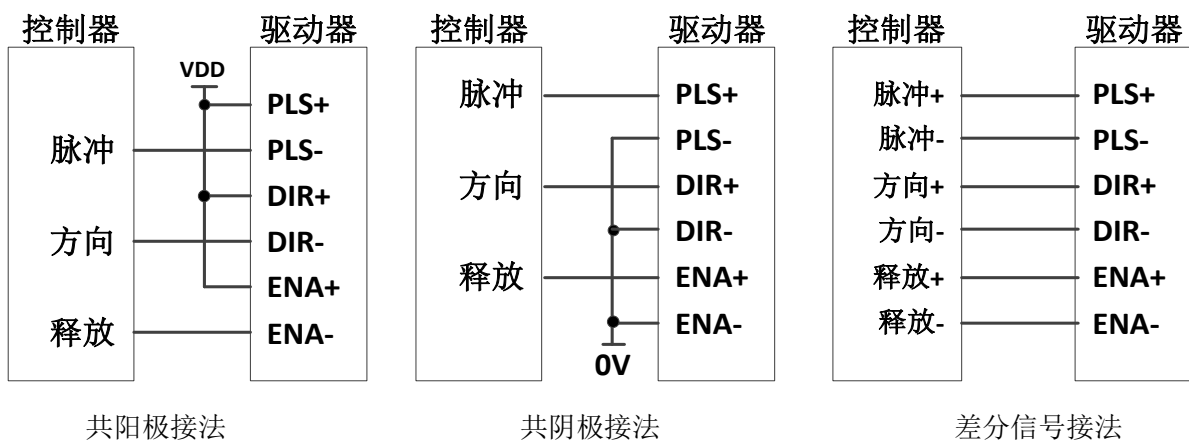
控制器

驱动器

VDD

PLS+

脉冲

PLS-

DIR+

方向

DIR-

ENA+

释放

ENA-

共阳极接法

控制器

驱动器

脉冲

PLS+

PLS-

方向

DIR+

DIR-

释放

ENA+

ENA-

0V

共阴极接法

控制器

驱动器

脉冲+

PLS+

脉冲-

PLS-

方向+

DIR+

方向-

DIR-

释放+

ENA+

释放-

ENA-

差分信号接法